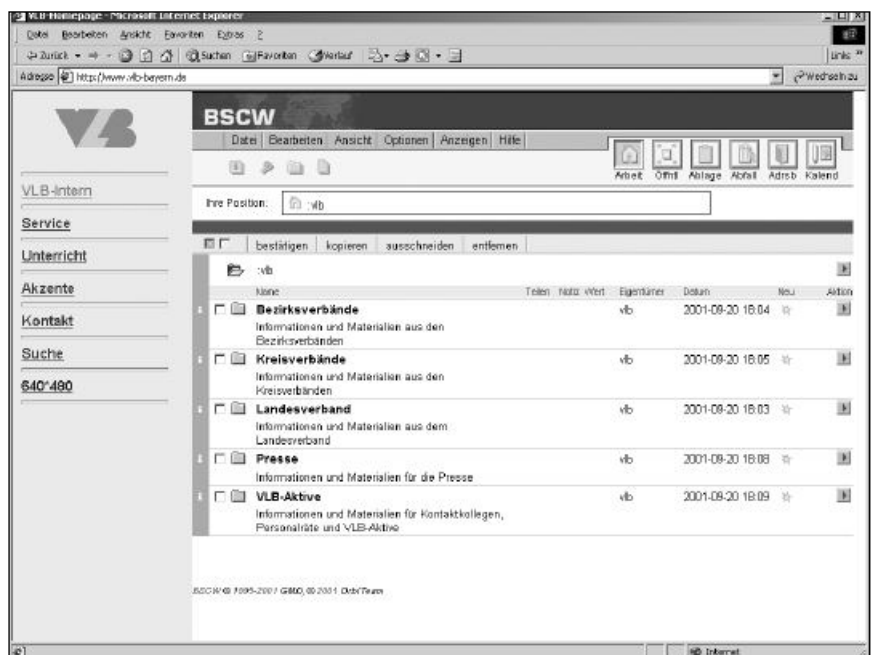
VLB-Homepage - Microsoft Internet Explorer

Datei Bearbeiten Ansicht Favoriten Extras ?

Zurück Suchen Favoriten Verlauf

Links

Adresse http://www.vlb-bayern.de

Wechseln zu

VLB-Intern

Service

Unterricht

Akzente

Kontakt

Suche

640*480

BSCW

Datei Bearbeiten Ansicht Optionen Anzeigen Hilfe

Arbeit Öffnl Ablage Abfall Adrsb Kalend

Ihre Position: :vlb

bestätigen kopieren ausschneiden entfernen

:vlb

| Name | Teilen | Notiz | Wert | Eigentümer | Datum | Neu | Aktion |
|---|---|---|---|---|---|---|---|
| **Bezirksverbände** Informationen und Materialien aus den Bezirksverbänden | | | | vlb | 2001-09-20 18:04 | | |
| **Kreisverbände** Informationen und Materialien aus den Kreisverbänden | | | | vlb | 2001-09-20 18:05 | | |
| **Landesverband** Informationen und Materialien aus dem Landesverband | | | | vlb | 2001-09-20 18:03 | | |
| **Presse** Informationen und Materialien für die Presse | | | | vlb | 2001-09-20 18:08 | | |
| **VLB-Aktive** Informationen und Materialien für Kontaktkollegen, Personalräte und VLB-Aktive | | | | vlb | 2001-09-20 18:09 | | |

BSCW © 1995-2001 GMD, © 2001 OrbiTeam

Internet